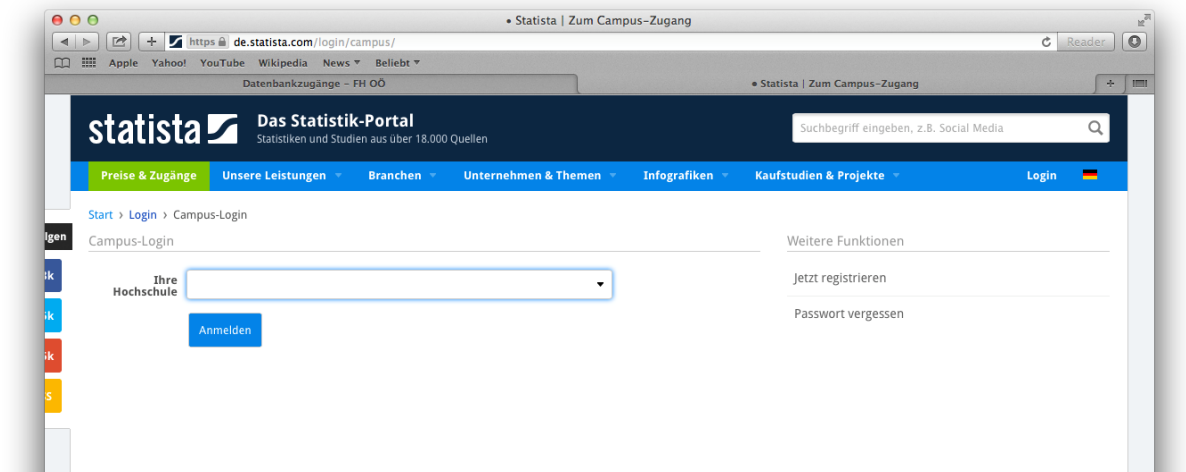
• Statista | Zum Campus-Zugang

https de.statista.com/login/campus/

Reader

Apple Yahoo! YouTube Wikipedia News ▾ Beliebt ▾

Datenbankzugänge - FH OÖ

• Statista | Zum Campus-Zugang

statista

Das Statistik-Portal
Statistiken und Studien aus über 18.000 Quellen

Suchbegriff eingeben, z.B. Social Media

Preise & Zugänge   Unsere Leistungen   Branchen   Unternehmen & Themen   Infografiken   Kaufstudien & Projekte   Login

Start › Login › Campus-Login

lgen

3k

5k

5k

S

Campus-Login

Ihre Hochschule

Anmelden

Weitere Funktionen

Jetzt registrieren

Passwort vergessen